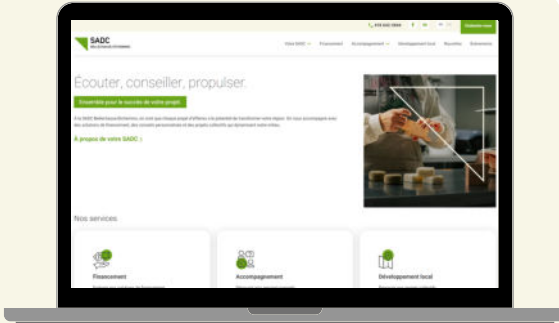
SADC

Votre SADC Financement Accompagnement Développement local Nouvelles Évènements

Écouter, conseiller, propulser.

Ensemble pour la succès de votre projet

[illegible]

À propos de votre SADC

Nos services

Financement

Accompagnement

Développement local